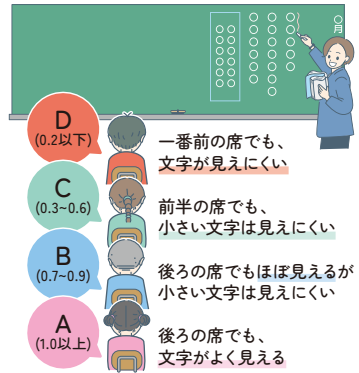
○月

D
(0.2以下)
一番前の席でも、文字が見えにくい

C
(0.3~0.6)
前半の席でも、小さい文字は見えにくい

B
(0.7~0.9)
後ろの席でもほぼ見えるが小さい文字は見えにくい

A
(1.0以上)
後ろの席でも、文字がよく見える